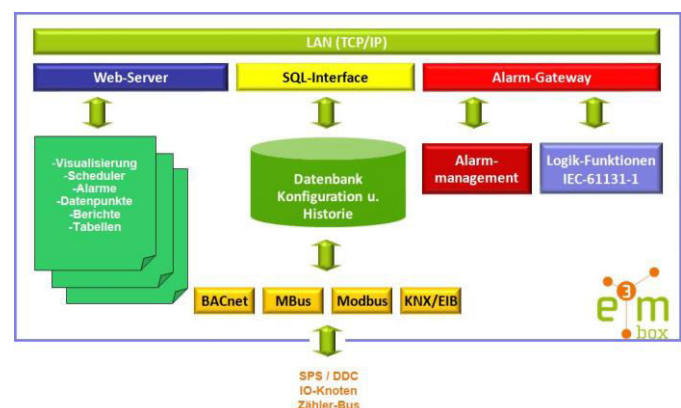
LAN (TCP/IP)

Web-Server

SQL-Interface

Alarm-Gateway

-Visualisierung
-Scheduler
-Alarme
-Datenpunkte
-Berichte
-Tabellen

Datenbank
Konfiguration u.
Historie

Alarm-
management

Logik-Funktionen
IEC-61131-1

BACnet

MBus

Modbus

KNX/EIB

e³m
box

SPS / DDC
IO-Knoten
Zähler-Bus